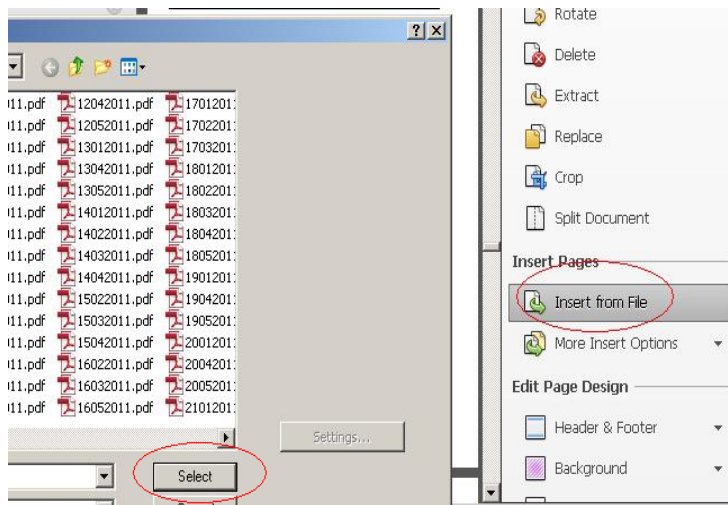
?X

l11.pdf 12042011.pdf 1701201
l11.pdf 12052011.pdf 1702201
l11.pdf 13012011.pdf 1703201
l11.pdf 13042011.pdf 1801201
l11.pdf 13052011.pdf 1802201
l11.pdf 14012011.pdf 1803201
l11.pdf 14022011.pdf 1804201
l11.pdf 14032011.pdf 1805201
l11.pdf 14042011.pdf 1901201
l11.pdf 15022011.pdf 1904201
l11.pdf 15032011.pdf 1905201
l11.pdf 15042011.pdf 2001201
l11.pdf 16022011.pdf 2004201
l11.pdf 16032011.pdf 2005201
l11.pdf 16052011.pdf 2101201

Settings...

Select

Rotate
Delete
Extract
Replace
Crop
Split Document

Insert Pages
Insert from File
More Insert Options

Edit Page Design
Header & Footer
Background